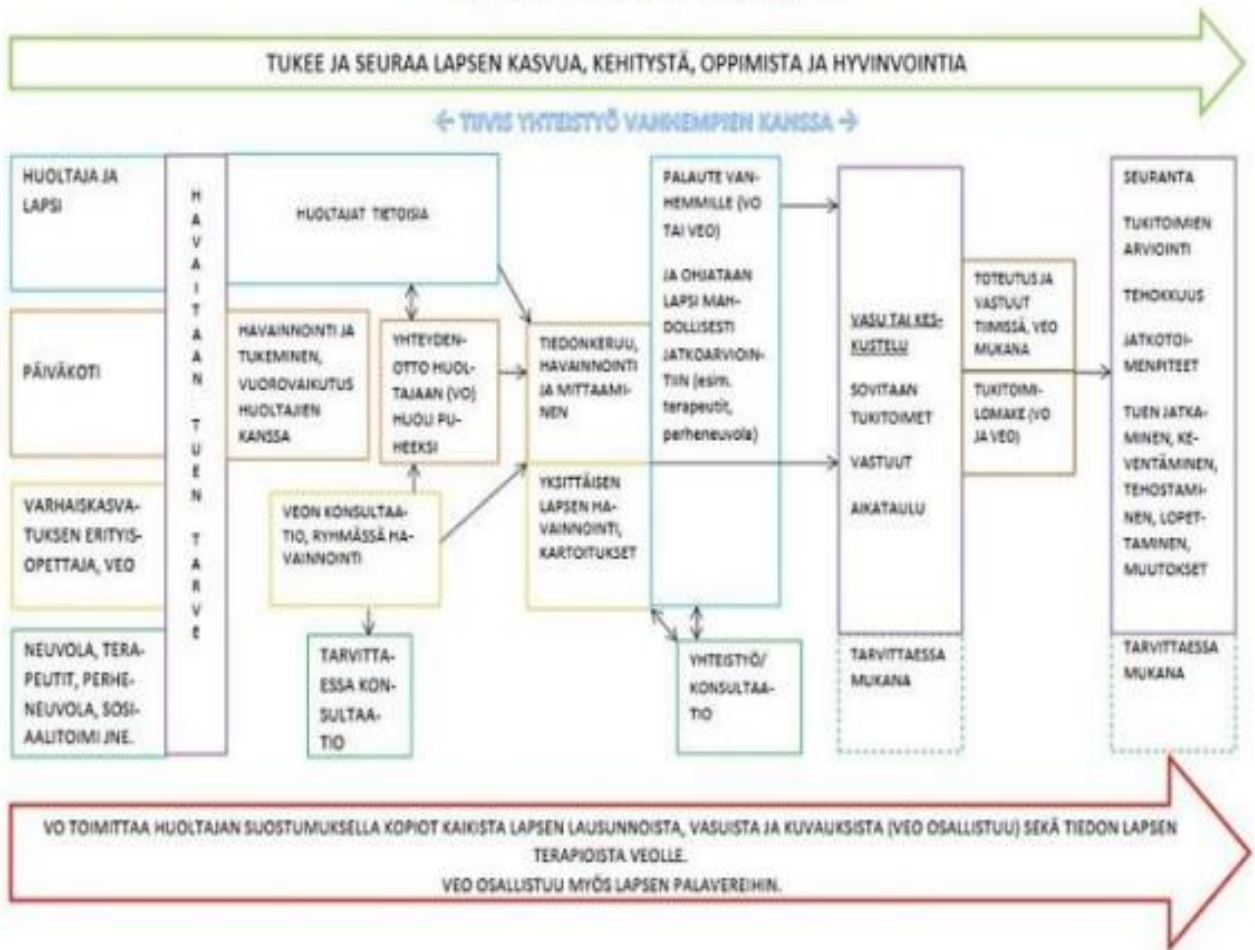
TUKEE JA SEURAA LAPSEN KASVUA, KEHITYSTÄ, OPPIMISTA JA HYVINVOINTIA

← TIIVIS YHTEISTYÖ VANHEMPIEN KANSSA →

HUOLTAJA JA LAPSI

PÄIVÄKOTI

VARHAISKASVATUKSEN ERITYISOPETTAJA, VEO

NEUVOLA, TERAPEUTIT, PERHENEUVOLA, SOSIAALITOIMI JNE.

HAVAITAAN TUEN TARVE

HUOLTAJAT TIETOISIA

HAVAINNOINTI JA TUKEMINEN, VUOROVAIKUTUS HUOLTAJIEN KANSSA

YHTEYDENOTTO HUOLTAJAAN (VO) HUOLI PUHEEKSI

VEON KONSULTAATIO, RYHMÄSSÄ HAVAINNOINTI

TARVITTAESSA KONSULTAATIO

TIEDONKERUU, HAVAINNOINTI JA MITTAAMINEN

YKSITTÄISEN LAPSEN HAVAINNOINTI, KARTOITUKSET

PALAUTE VANHEMMILLE (VO TAI VEO)

JA OHJATAAN LAPSI MAHDOLLISESTI JATKOARVIOINTIIN (esim. terapeutit, perheneuvola)

YHTEISTYÖ/ KONSULTAATIO

VASU TAI KESKUSTELU

SOVITAAN TUKITOIMET

VASTUUT

AIKATAULU

TARVITTAESSA MUKANA

TOTEUTUS JA VASTUUT TIIMISSÄ, VEO MUKANA

TUKITOIMILOMAKE (VO JA VEO)

SEURANTA

TUKITOIMIEN ARVIOINTI

TEHOKKUUS

JATKOTOIMENPITEET

TUEN JATKAMINEN, KEVENTÄMINEN, TEHOSTAMINEN, LOPETTAMINEN, MUUTOKSET

TARVITTAESSA MUKANA

VO TOIMITTAA HUOLTAJAN SUOSTUMUKSELLA KOPIOT KAIKISTA LAPSEN LAUSUNNOISTA, VASUISTA JA KUVAUKSISTA (VEO OSALLISTUU) SEKÄ TIEDON LAPSEN TERAPIOISTA VEOLLE.
VEO OSALLISTUU MYÖS LAPSEN PALAVEREIHIN.